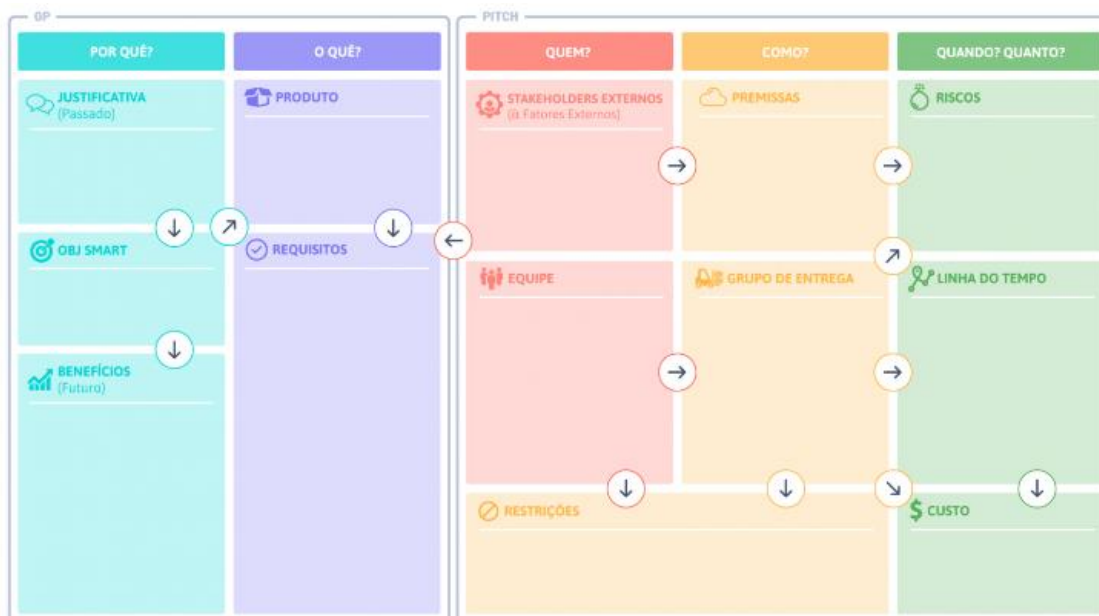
GP

POR QUÊ?

JUSTIFICATIVA
(Passado)

OBJ SMART

BENEFÍCIOS
(Futuro)

O QUÊ?

PRODUTO

REQUISITOS

PITCH

QUEM?

STAKEHOLDERS EXTERNOS
(& Fatores Externos)

EQUIPE

COMO?

PREMISSAS

GRUPO DE ENTREGA

RESTRIÇÕES

QUANDO? QUANTO?

RISCOS

LINHA DO TEMPO

CUSTO